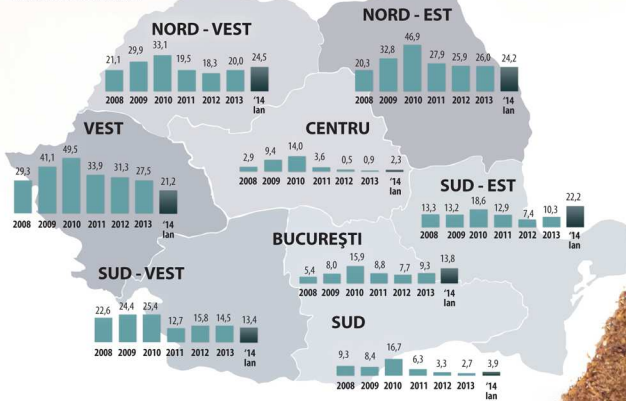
NORD - VEST

| 21,1 | 29,9 | 33,1 | 19,5 | 18,3 | 20,0 | 24,5 |
|---|---|---|---|---|---|---|
| 2008 | 2009 | 2010 | 2011 | 2012 | 2013 | '14 Ian |

NORD - EST

| 20,3 | 32,8 | 46,9 | 27,9 | 25,9 | 26,0 | 24,2 |
|---|---|---|---|---|---|---|
| 2008 | 2009 | 2010 | 2011 | 2012 | 2013 | '14 Ian |

VEST

| 29,3 | 41,1 | 49,5 | 33,9 | 31,3 | 27,5 | 21,2 |
|---|---|---|---|---|---|---|
| 2008 | 2009 | 2010 | 2011 | 2012 | 2013 | '14 Ian |

CENTRU

| 2,9 | 9,4 | 14,0 | 3,6 | 0,5 | 0,9 | 2,3 |
|---|---|---|---|---|---|---|
| 2008 | 2009 | 2010 | 2011 | 2012 | 2013 | '14 Ian |

SUD - EST

| 13,3 | 13,2 | 18,6 | 12,9 | 7,4 | 10,3 | 22,2 |
|---|---|---|---|---|---|---|
| 2008 | 2009 | 2010 | 2011 | 2012 | 2013 | '14 Ian |

BUCUREŞTI

| 5,4 | 8,0 | 15,9 | 8,8 | 7,7 | 9,3 | 13,8 |
|---|---|---|---|---|---|---|
| 2008 | 2009 | 2010 | 2011 | 2012 | 2013 | '14 Ian |

SUD - VEST

| 22,6 | 24,4 | 25,4 | 12,7 | 15,8 | 14,5 | 13,4 |
|---|---|---|---|---|---|---|
| 2008 | 2009 | 2010 | 2011 | 2012 | 2013 | '14 Ian |

SUD

| 9,3 | 8,4 | 16,7 | 6,3 | 3,3 | 2,7 | 3,9 |
|---|---|---|---|---|---|---|
| 2008 | 2009 | 2010 | 2011 | 2012 | 2013 | '14 Ian |